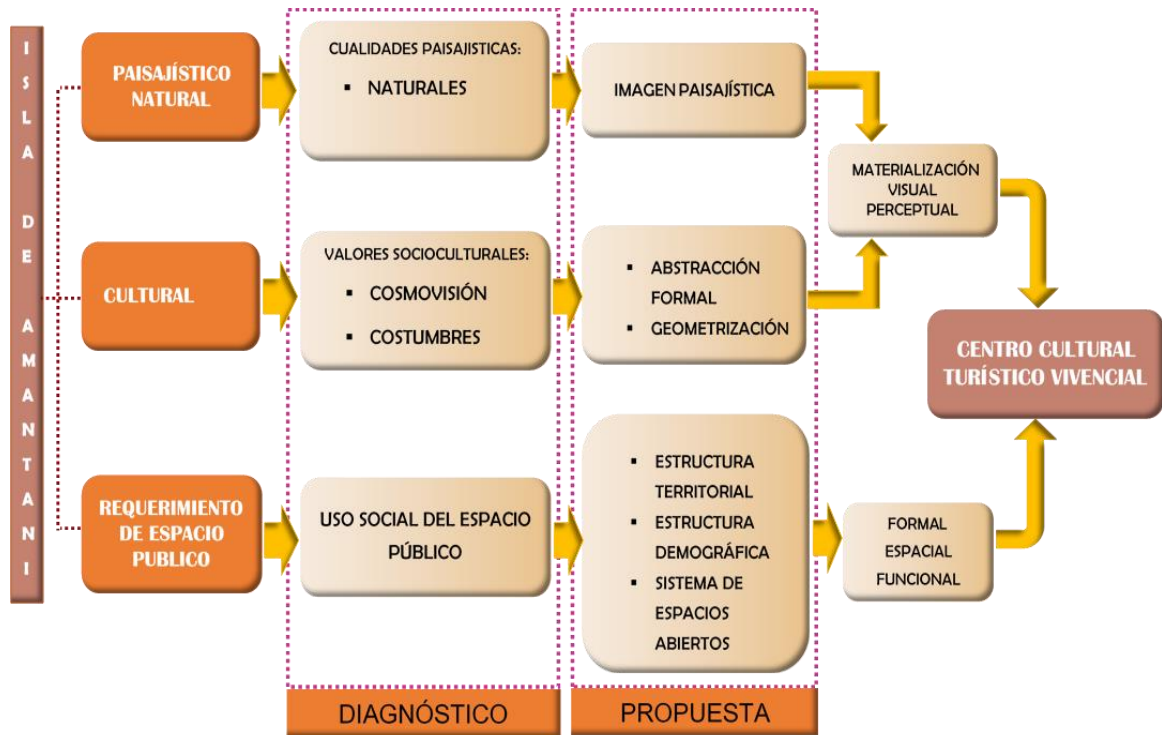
ISLA DE AMANTANI

PAISAJÍSTICO NATURAL

CUALIDADES PAISAJISTICAS:
- NATURALES

IMAGEN PAISAJÍSTICA

MATERIALIZACIÓN VISUAL PERCEPTUAL

CULTURAL

VALORES SOCIOCULTURALES:
- COSMOVISIÓN
- COSTUMBRES

- ABSTRACCIÓN FORMAL
- GEOMETRIZACIÓN

CENTRO CULTURAL TURÍSTICO VIVENCIAL

REQUERIMIENTO DE ESPACIO PUBLICO

USO SOCIAL DEL ESPACIO PÚBLICO

- ESTRUCTURA TERRITORIAL
- ESTRUCTURA DEMOGRÁFICA
- SISTEMA DE ESPACIOS ABIERTOS

FORMAL ESPACIAL FUNCIONAL

DIAGNÓSTICO

PROPUESTA